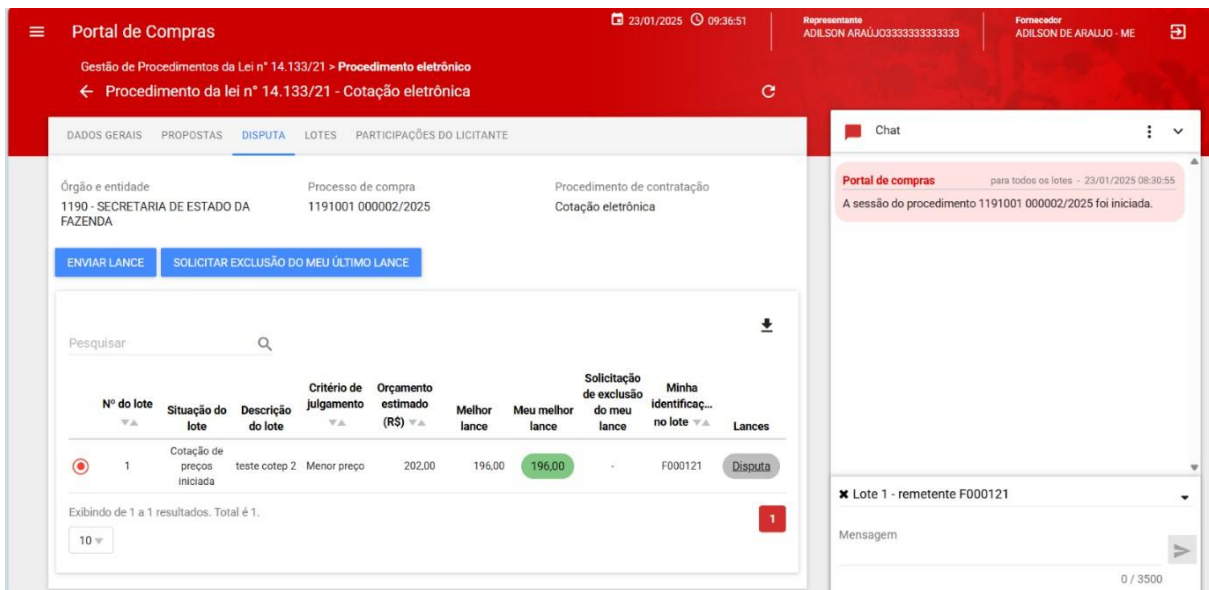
Portal de Compras

23/01/2025 09:36:51

Representante
ADILSON ARAÚJO3333333333333

Fornecedor
ADILSON DE ARAUJO - ME

Gestão de Procedimentos da Lei n° 14.133/21 > Procedimento eletrônico

← Procedimento da lei n° 14.133/21 - Cotação eletrônica

DADOS GERAIS PROPOSTAS DISPUTA LOTES PARTICIPAÇÕES DO LICITANTE

Órgão e entidade
1190 - SECRETARIA DE ESTADO DA FAZENDA

Processo de compra
1191001 000002/2025

Procedimento de contratação
Cotação eletrônica

ENVIAR LANCE SOLICITAR EXCLUSÃO DO MEU ÚLTIMO LANCE

Pesquisar

| | Nº do lote | Situação do lote | Descrição do lote | Critério de julgamento | Orçamento estimado (R$) | Melhor lance | Meu melhor lance | Solicitação de exclusão do meu lance | Minha identificaç... no lote | Lances |
|---|---|---|---|---|---|---|---|---|---|---|
| | 1 | Cotação de preços iniciada | teste cotep 2 | Menor preço | 202,00 | 196,00 | 196,00 | - | F000121 | Disputa |

Exibindo de 1 a 1 resultados. Total é 1.

10

1

Chat

Portal de compras para todos os lotes - 23/01/2025 08:30:55
A sessão do procedimento 1191001 000002/2025 foi iniciada.

✖ Lote 1 - remetente F000121

Mensagem

0 / 3500